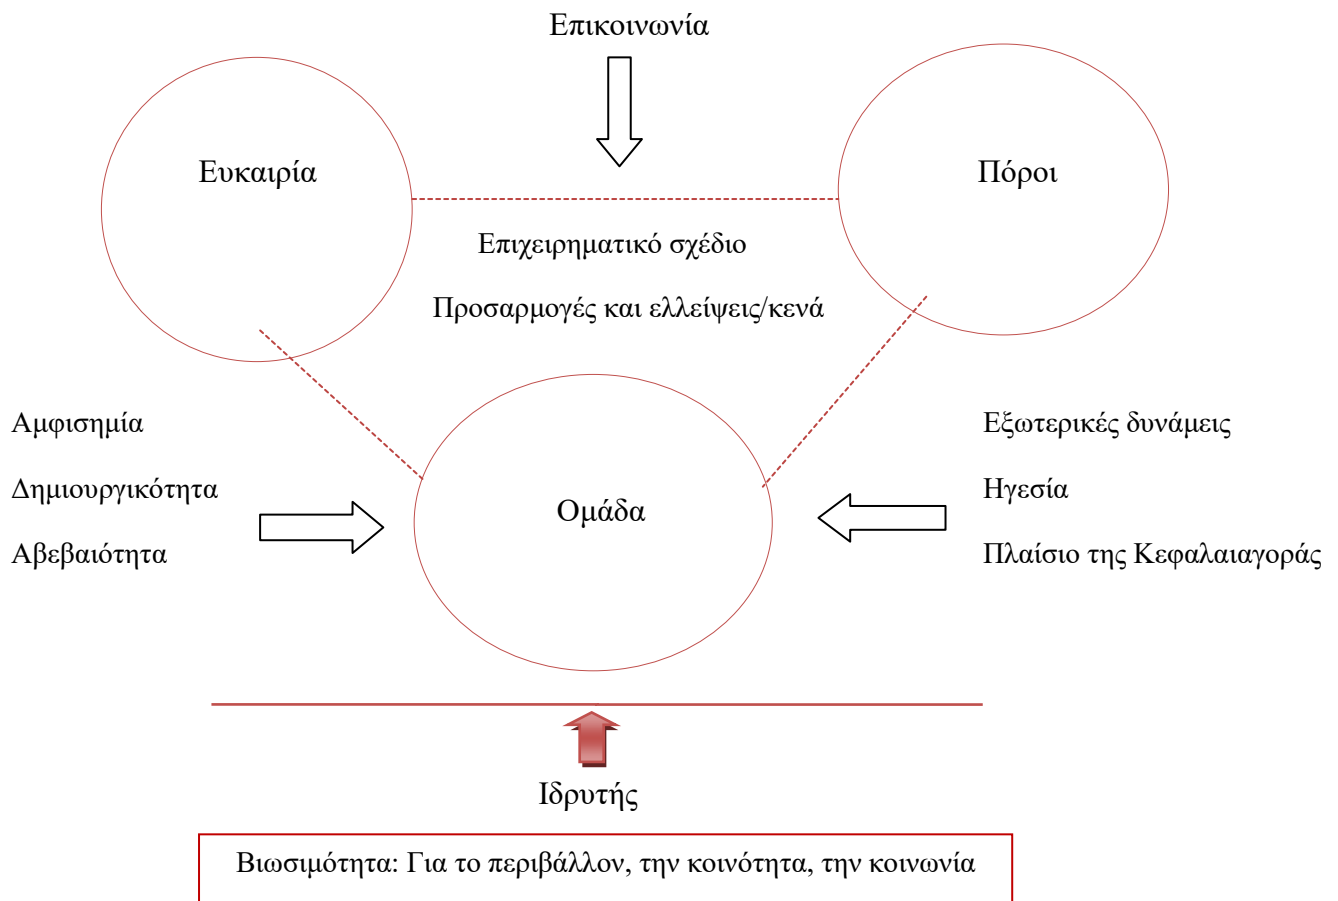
Επικοινωνία

Ευκαιρία

Πόροι

Επιχειρηματικό σχέδιο

Προσαρμογές και ελλείψεις/κενά

Αμφισημία

Δημιουργικότητα

Αβεβαιότητα

Ομάδα

Εξωτερικές δυνάμεις

Ηγεσία

Πλαίσιο της Κεφαλαιαγοράς

Ιδρυτής

Βιωσιμότητα: Για το περιβάλλον, την κοινότητα, την κοινωνία